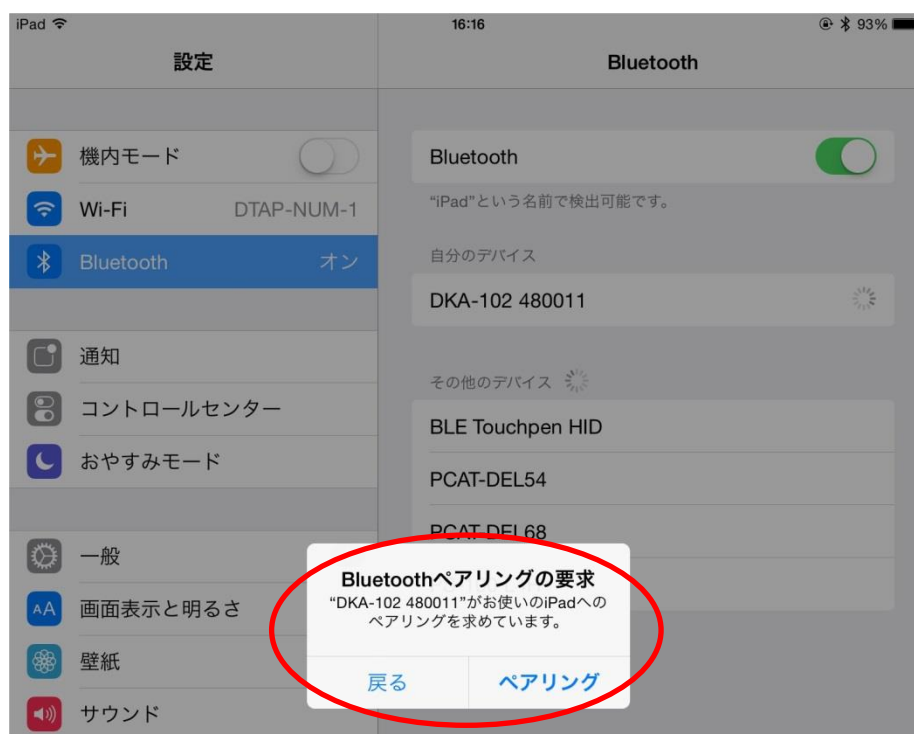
iPad 16:16 93%

設定

機内モード
Wi-Fi DTAP-NUM-1
Bluetooth オン

通知
コントロールセンター
おやすみモード

一般
画面表示と明るさ
壁紙
サウンド

Bluetooth

Bluetooth

"iPad"という名前で検出可能です。

自分のデバイス

DKA-102 480011

その他のデバイス

BLE Touchpen HID
PCAT-DEL54
PCAT-DEL68

Bluetoothペアリングの要求
"DKA-102 480011"がお使いのiPadへのペアリングを求めています。

戻る
ペアリング